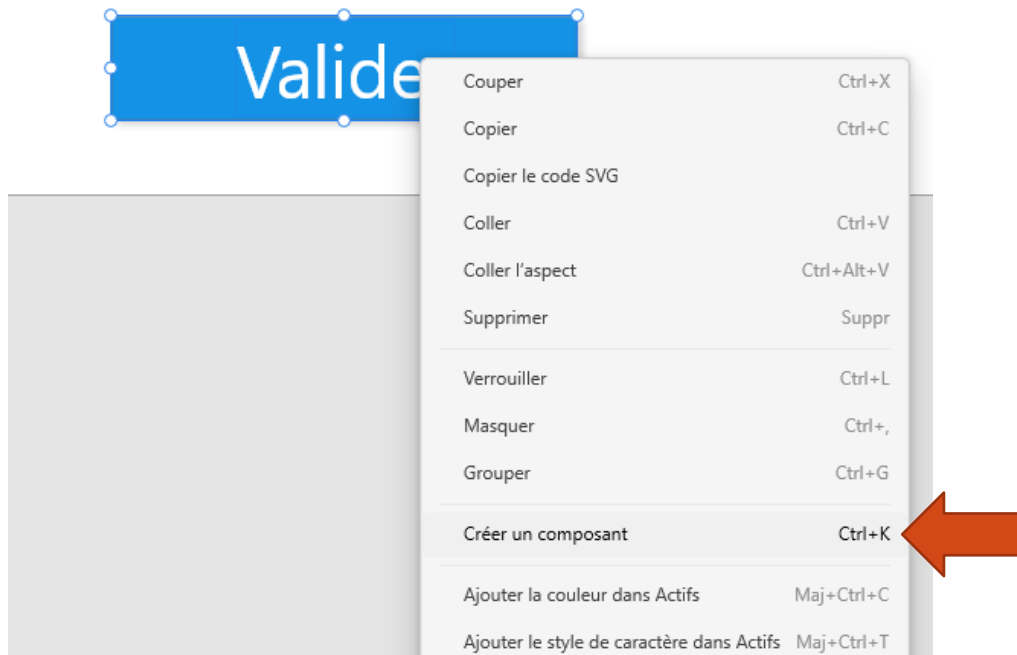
Valide

Couper Ctrl+X
Copier Ctrl+C
Copier le code SVG
Coller Ctrl+V
Coller l'aspect Ctrl+Alt+V
Supprimer Suppr
Verrouiller Ctrl+L
Masquer Ctrl+,
Grouper Ctrl+G
Créer un composant Ctrl+K
Ajouter la couleur dans Actifs Maj+Ctrl+C
Ajouter le style de caractère dans Actifs Maj+Ctrl+T